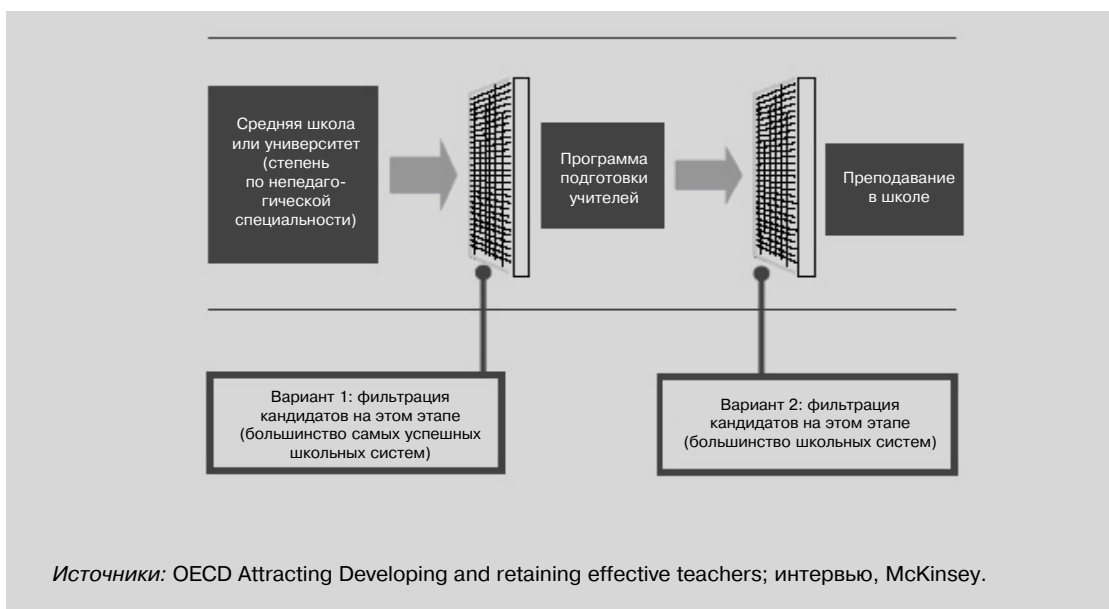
Средняя школа или университет (степень по непедагогической специальности)

Программа подготовки учителей

Преподавание в школе

Вариант 1: фильтрация кандидатов на этом этапе (большинство самых успешных школьных систем)

Вариант 2: фильтрация кандидатов на этом этапе (большинство школьных систем)

*Источники:* OECD Attracting Developing and retaining effective teachers; интервью, McKinsey.